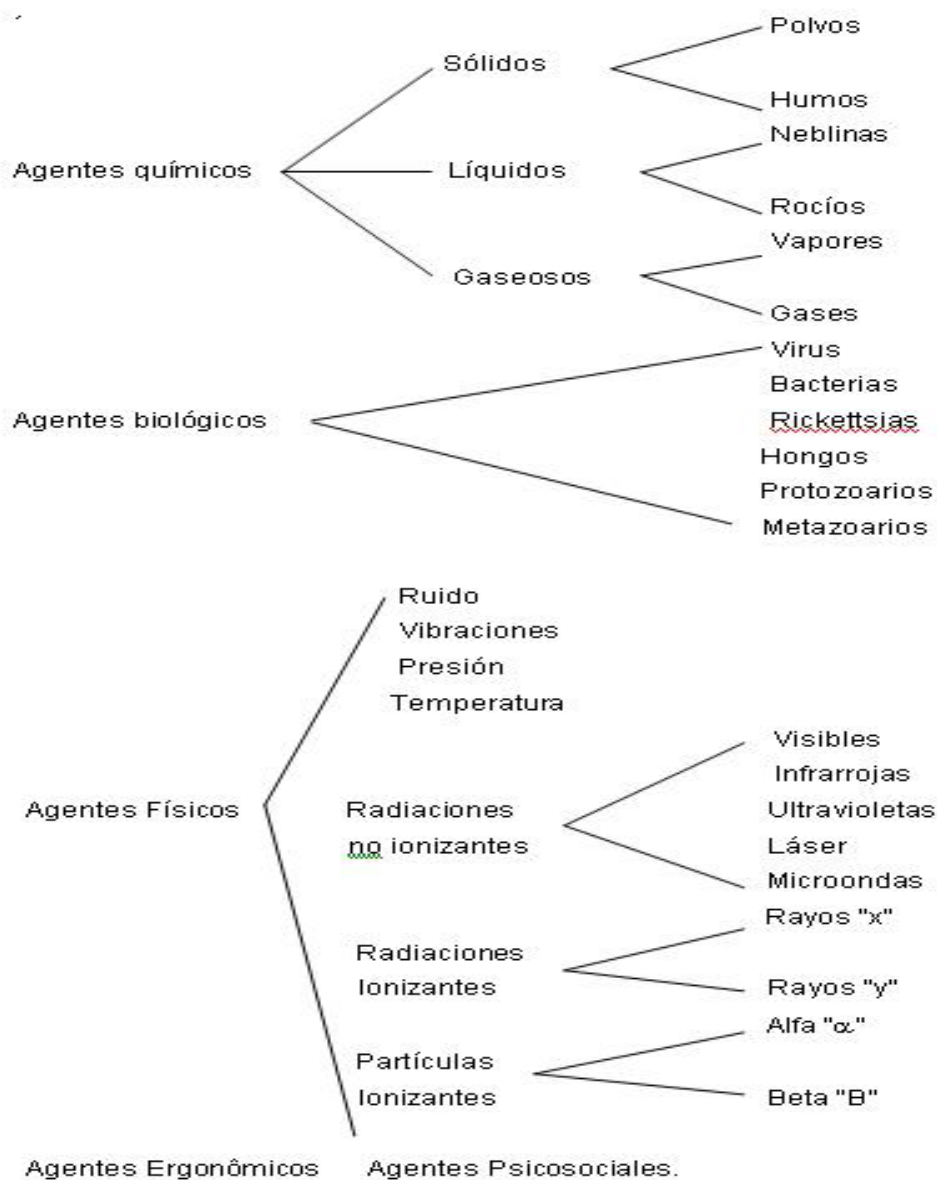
Agentes químicos
Sólidos
Polvos
Humos
Líquidos
Neblinas
Rocíos
Gaseosos
Vapores
Gases

Agentes biológicos
Virus
Bacterias
Rickettsias
Hongos
Protozoarios
Metazoarios

Agentes Físicos
Ruido
Vibraciones
Presión
Temperatura
Radiaciones no ionizantes
Visibles
Infrarrojas
Ultravioletas
Láser
Microondas
Radiaciones Ionizantes
Rayos "x"
Rayos "y"
Partículas Ionizantes
Alfa "$\alpha$"
Beta "B"

Agentes Ergonômicos
Agentes Psicosociales.